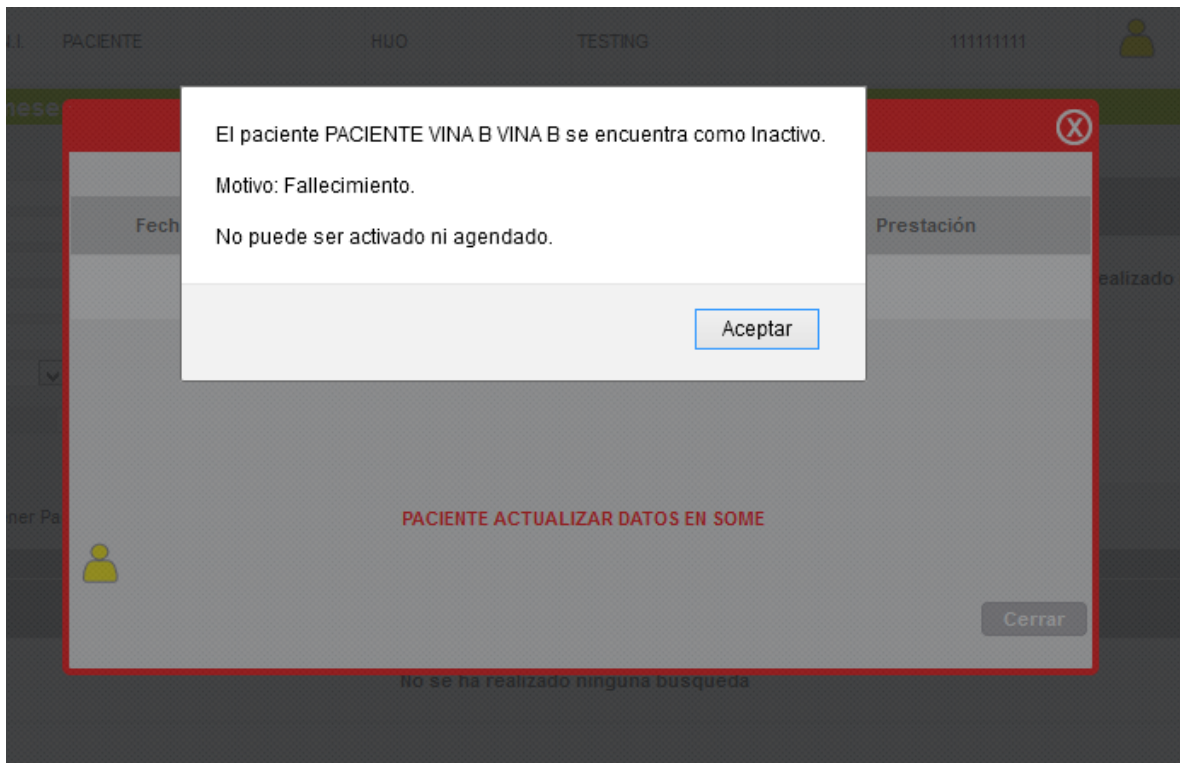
I.I. PACIENTE HUO TESTING 111111111

El paciente PACIENTE VINA B VINA B se encuentra como Inactivo.

Motivo: Fallecimiento.

No puede ser activado ni agendado.

Aceptar

Fech

Prestación

ealizado

ner Pa

PACIENTE ACTUALIZAR DATOS EN SOME

Cerrar

No se ha realizado ninguna busqueda